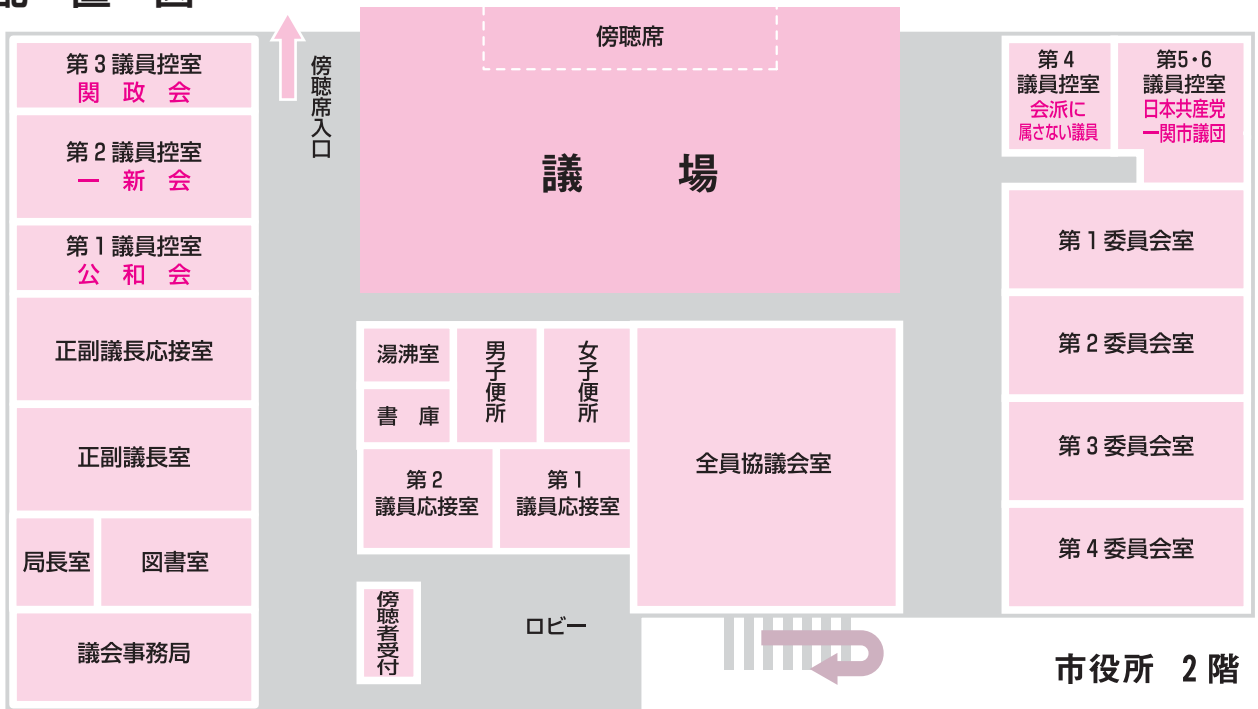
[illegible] 置 図

第３議員控室
関 政 会

第２議員控室
一 新 会

第１議員控室
公 和 会

正副議長応接室

正副議長室

局長室

図書室

議会事務局

傍聴席入口

傍聴席

議 場

湯沸室

書 庫

男子便所

女子便所

第２
議員応接室

第１
議員応接室

全員協議会室

傍聴者受付

ロビー

第４
議員控室
会派に
属さない議員

第5・6
議員控室
日本共産党
一関市議団

第１委員会室

第２委員会室

第３委員会室

第４委員会室

市役所 2階